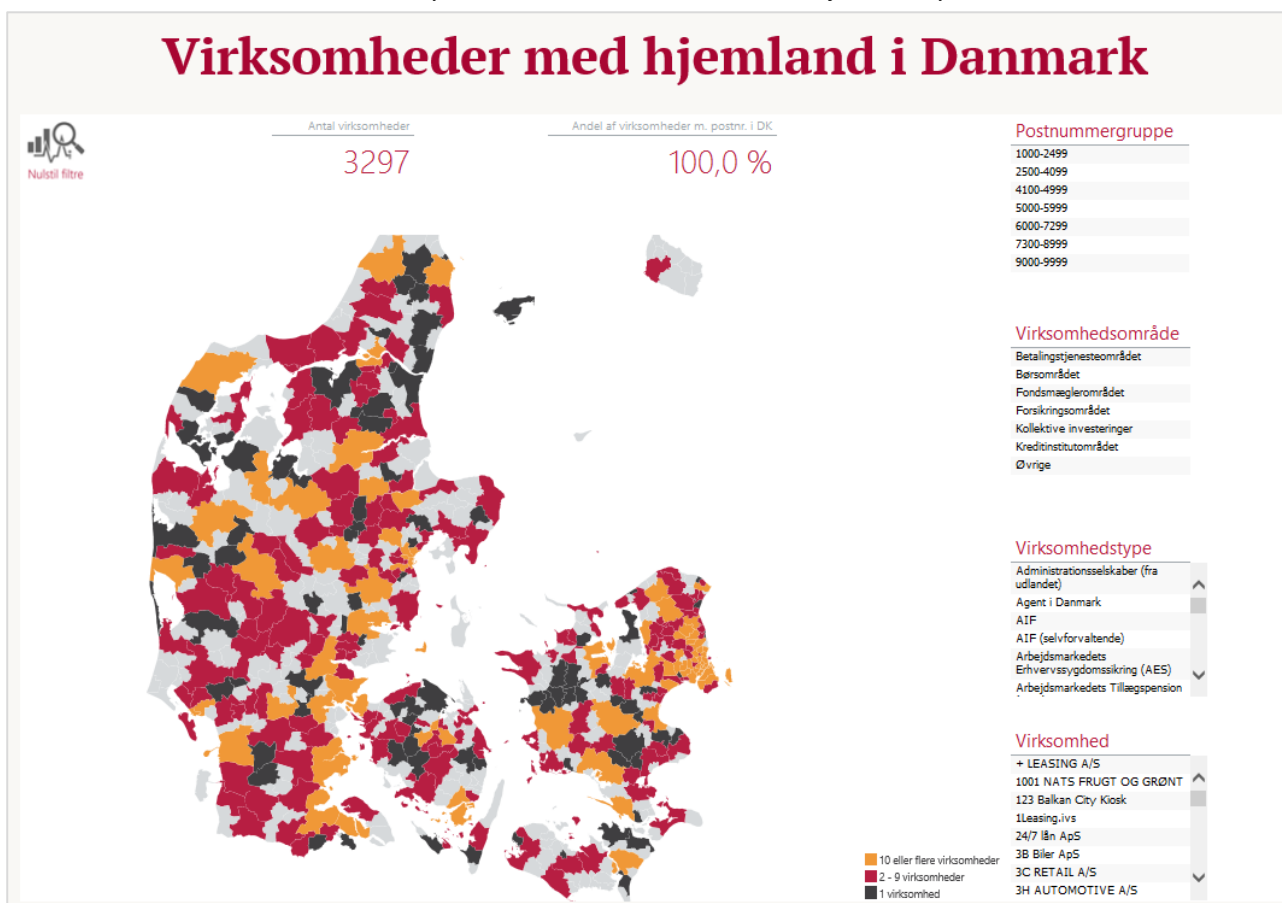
Virksomheder med hjemland i Danmark

Nulstil filtre

Antal virksomheder
3297

Andel af virksomheder m. postnr. i DK
100,0 %

Postnummergruppe
1000-2499
2500-4099
4100-4999
5000-5999
6000-7299
7300-8999
9000-9999

Virksomhedsområde
Betalingstjenesteområdet
Børsområdet
Fondsmæglerområdet
Forsikringsområdet
Kollektive investeringer
Kreditinstitutområdet
Øvrige

Virksomhedstype
Administrationsselskaber (fra udlandet)
Agent i Danmark
AIF
AIF (selvforvaltende)
Arbejdsmarkedets Erhvervssygdomssikring (AES)
Arbejdsmarkedets Tillægspension

Virksomhed
+ LEASING A/S
1001 NATS FRUGT OG GRØNT
123 Balkan City Kiosk
1Leasing.ivs
24/7 lån ApS
3B Biler ApS
3C RETAIL A/S
3H AUTOMOTIVE A/S

10 eller flere virksomheder
2 - 9 virksomheder
1 virksomhed